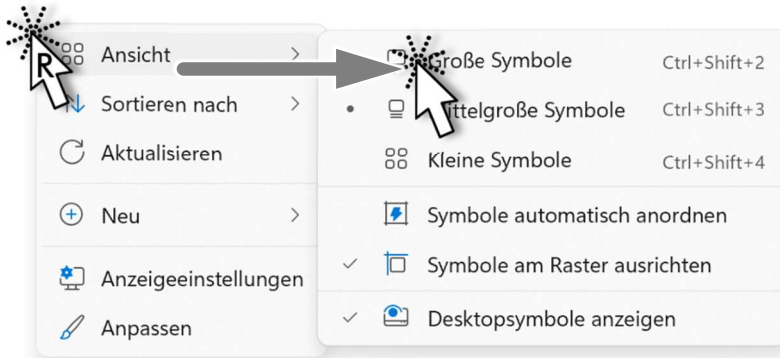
R
Ansicht
Sortieren nach
Aktualisieren
Neu
Anzeigeeinstellungen
Anpassen

Große Symbole Ctrl+Shift+2
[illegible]ttelgroße Symbole Ctrl+Shift+3
Kleine Symbole Ctrl+Shift+4
Symbole automatisch anordnen
Symbole am Raster ausrichten
Desktopsymbole anzeigen